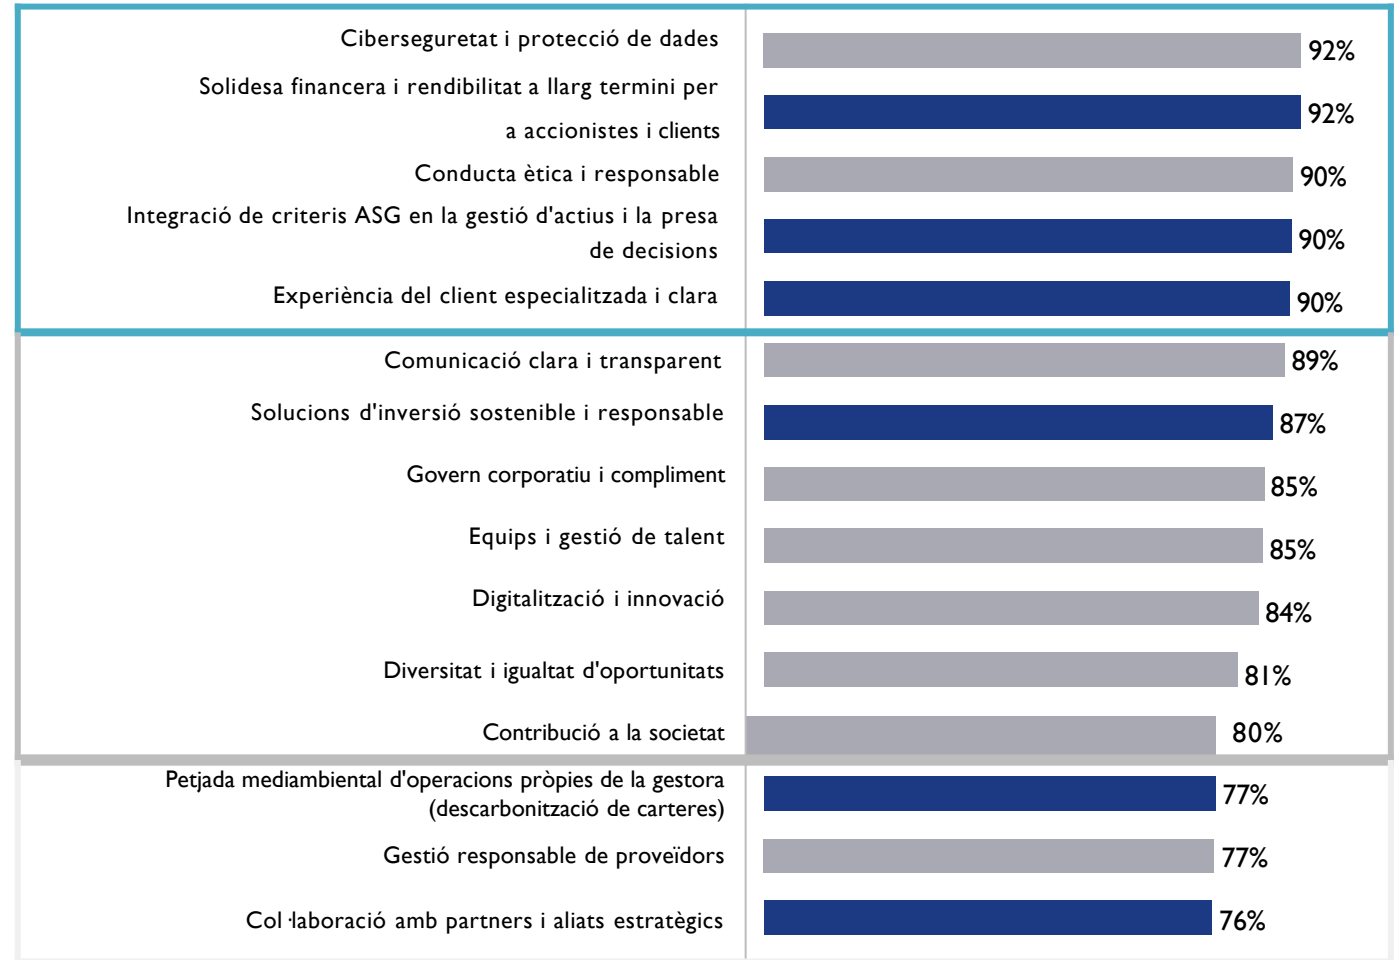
Ciberseguretat i protecció de dades 92%

Solidesa financera i rendibilitat a llarg termini per a accionistes i clients 92%

Conducta ètica i responsable 90%

Integració de criteris ASG en la gestió d'actius i la presa de decisions 90%

Experiència del client especialitzada i clara 90%

Comunicació clara i transparent 89%

Solucions d'inversió sostenible i responsable 87%

Govern corporatiu i compliment 85%

Equips i gestió de talent 85%

Digitalització i innovació 84%

Diversitat i igualtat d'oportunitats 81%

Contribució a la societat 80%

Petjada mediambiental d'operacions pròpies de la gestora (descarbonització de carteres) 77%

Gestió responsable de proveïdors 77%

Col·laboració amb partners i aliats estratègics 76%